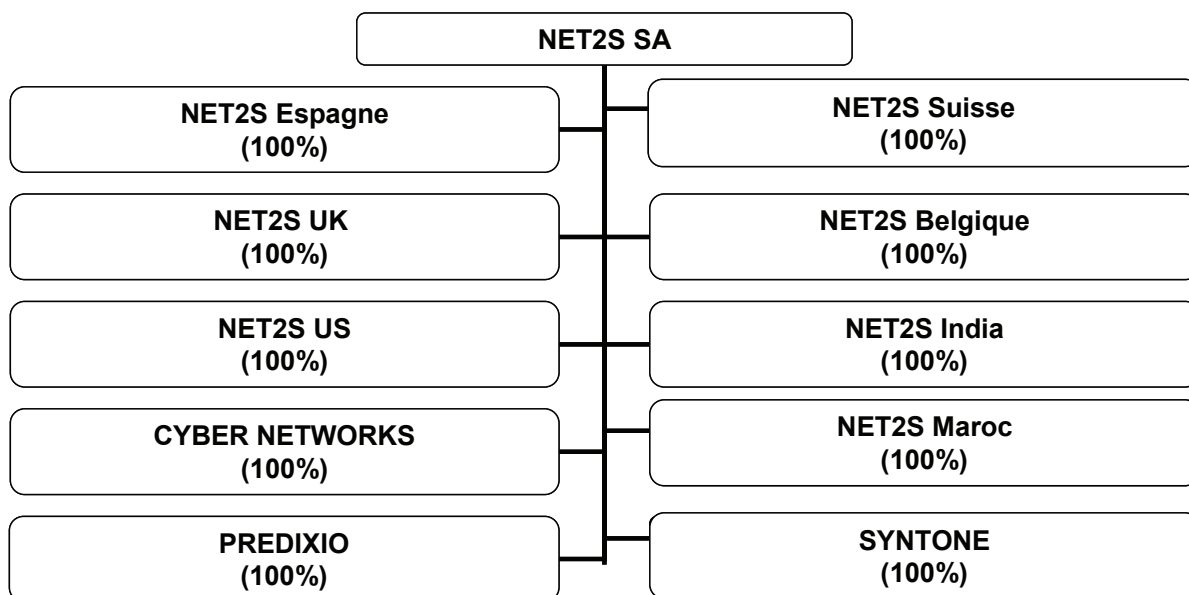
NET2S SA

NET2S Espagne
(100%)

NET2S Suisse
(100%)

NET2S UK
(100%)

NET2S Belgique
(100%)

NET2S US
(100%)

NET2S India
(100%)

CYBER NETWORKS
(100%)

NET2S Maroc
(100%)

PREDIXIO
(100%)

SYNTONE
(100%)